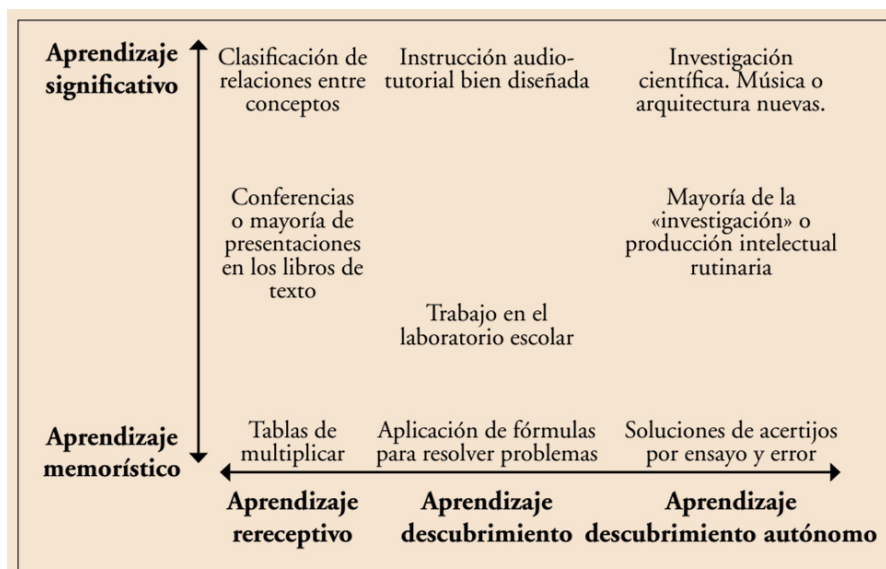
Aprendizaje significativo

Clasificación de relaciones entre conceptos

Instrucción audio-tutorial bien diseñada

Investigación científica. Música o arquitectura nuevas.

Conferencias o mayoría de presentaciones en los libros de texto

Mayoría de la «investigación» o producción intelectual rutinaria

Trabajo en el laboratorio escolar

Aprendizaje memorístico

Tablas de multiplicar

Aplicación de fórmulas para resolver problemas

Soluciones de acertijos por ensayo y error

Aprendizaje rereceptivo

Aprendizaje descubrimiento

Aprendizaje descubrimiento autónomo